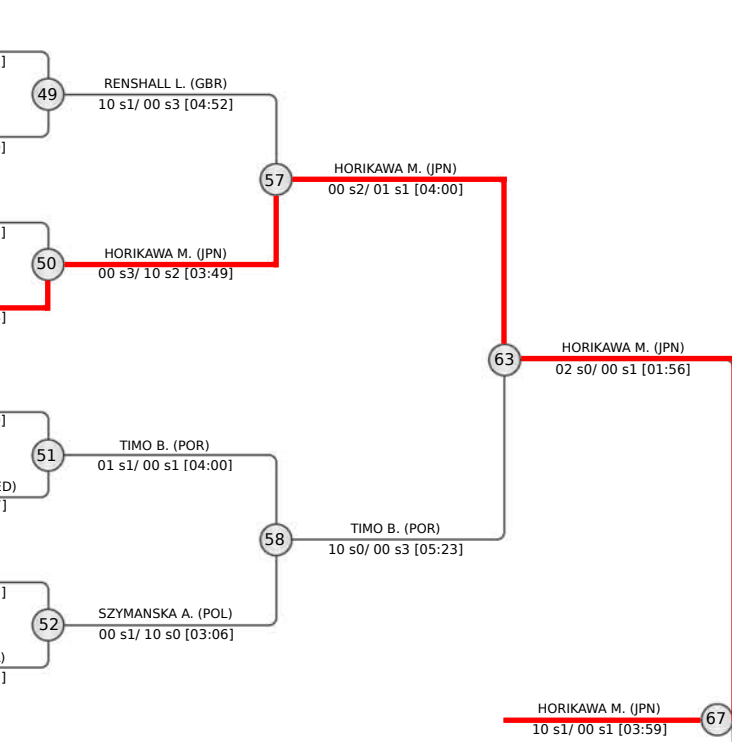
]
49
]
RENSHALL L. (GBR)
10 s1/ 00 s3 [04:52]
57
HORIKAWA M. (JPN)
00 s2/ 01 s1 [04:00]
]
50
]
HORIKAWA M. (JPN)
00 s3/ 10 s2 [03:49]
63
HORIKAWA M. (JPN)
02 s0/ 00 s1 [01:56]
]
51
ED)
]
TIMO B. (POR)
01 s1/ 00 s1 [04:00]
58
TIMO B. (POR)
10 s0/ 00 s3 [05:23]
]
52
)
]
SZYMANSKA A. (POL)
00 s1/ 10 s0 [03:06]
HORIKAWA M. (JPN)
10 s1/ 00 s1 [03:59]
67